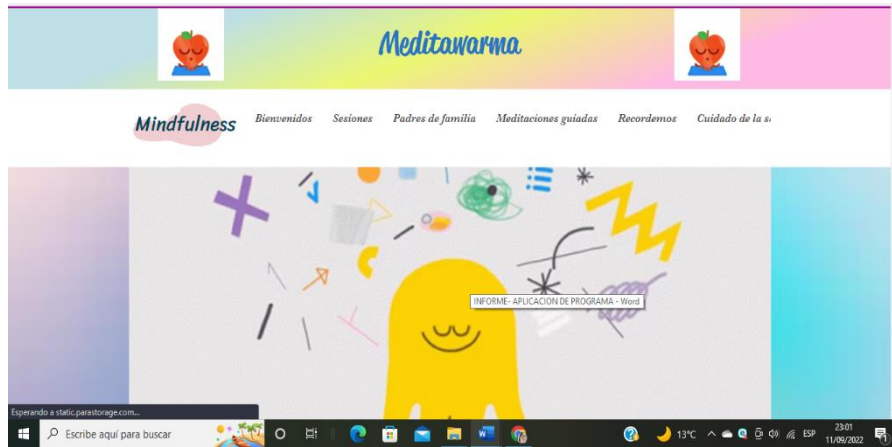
Meditawarma

Mindfulness

Bienvenidos Sesiones Padres de familia Meditaciones guiadas Recordemos Cuidado de la s

INFORME- APLICACION DE PROGRAMA - Word

Esperando a static.parastorage.com...

Escribe aquí para buscar

13°C ESP 23:01 11/09/2022